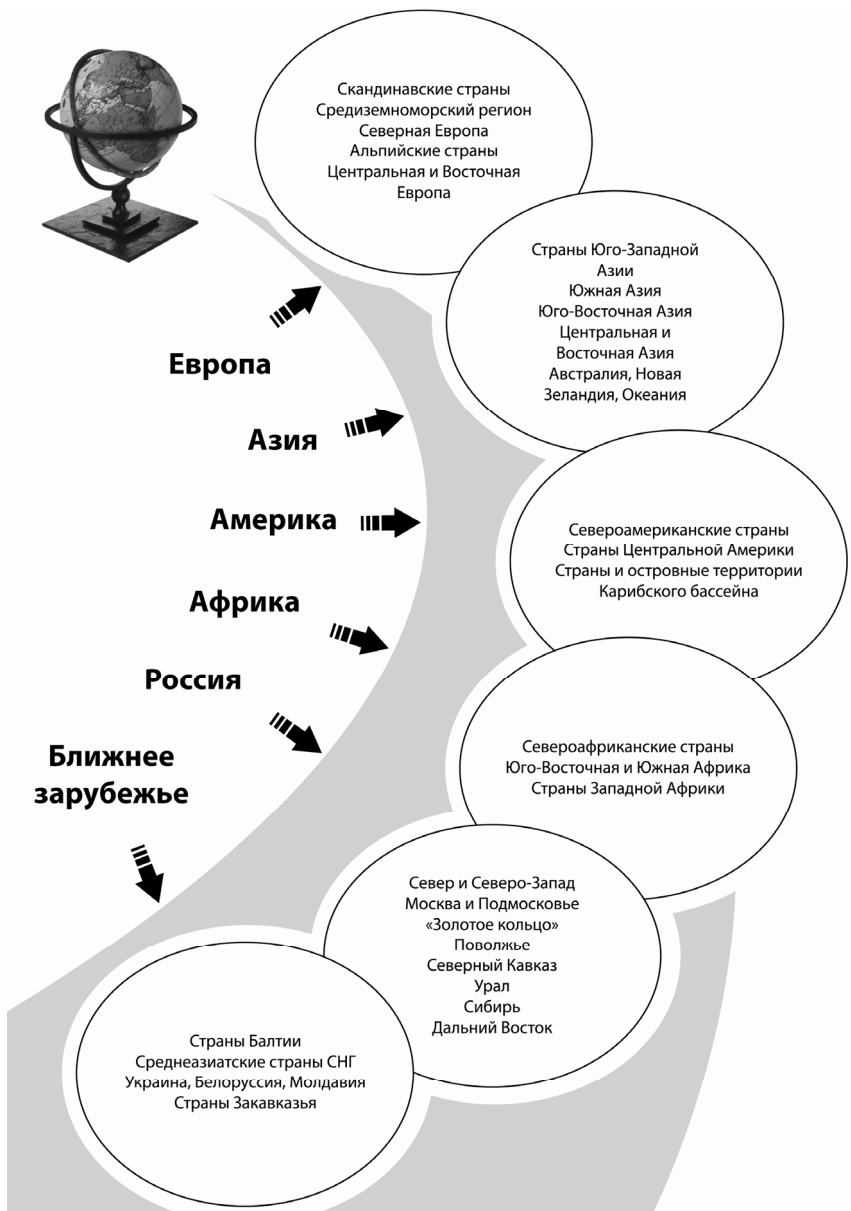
Скандинавские страны
Средиземноморский регион
Северная Европа
Альпийские страны
Центральная и Восточная Европа

Страны Юго-Западной Азии
Южная Азия
Юго-Восточная Азия
Центральная и Восточная Азия
Австралия, Новая Зеландия, Океания

Европа

Азия

Америка

Африка

Россия

Ближнее зарубежье

Североамериканские страны
Страны Центральной Америки
Страны и островные территории Карибского бассейна

Североафриканские страны
Юго-Восточная и Южная Африка
Страны Западной Африки

Север и Северо-Запад
Москва и Подмосковье
«Золотое кольцо»
Поволжье
Северный Кавказ
Урал
Сибирь
Дальний Восток

Страны Балтии
Среднеазиатские страны СНГ
Украина, Белоруссия, Молдавия
Страны Закавказья